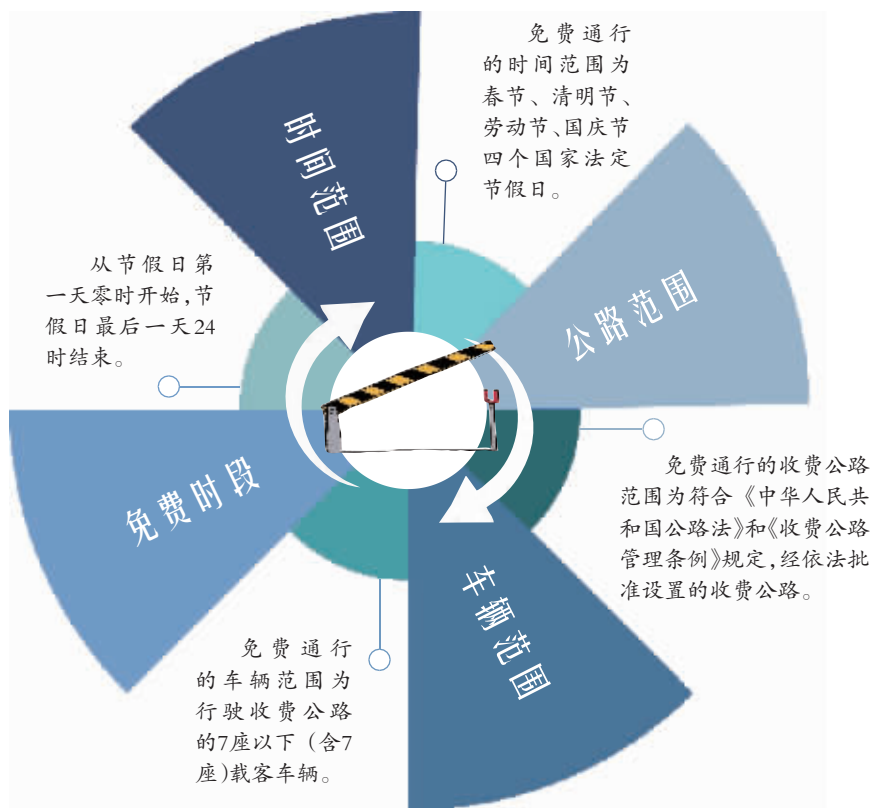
时间范围

免费通行的时间范围为春节、清明节、劳动节、国庆节四个国家法定节假日。

从节假日第一天零时开始,节假日最后一天24时结束。

公路范围

免费时段

免费通行的收费公路范围为符合《中华人民共和国公路法》和《收费公路管理条例》规定,经依法批准设置的收费公路。

车辆范围

免费通行的车辆范围为行驶收费公路的7座以下(含7座)载客车辆。